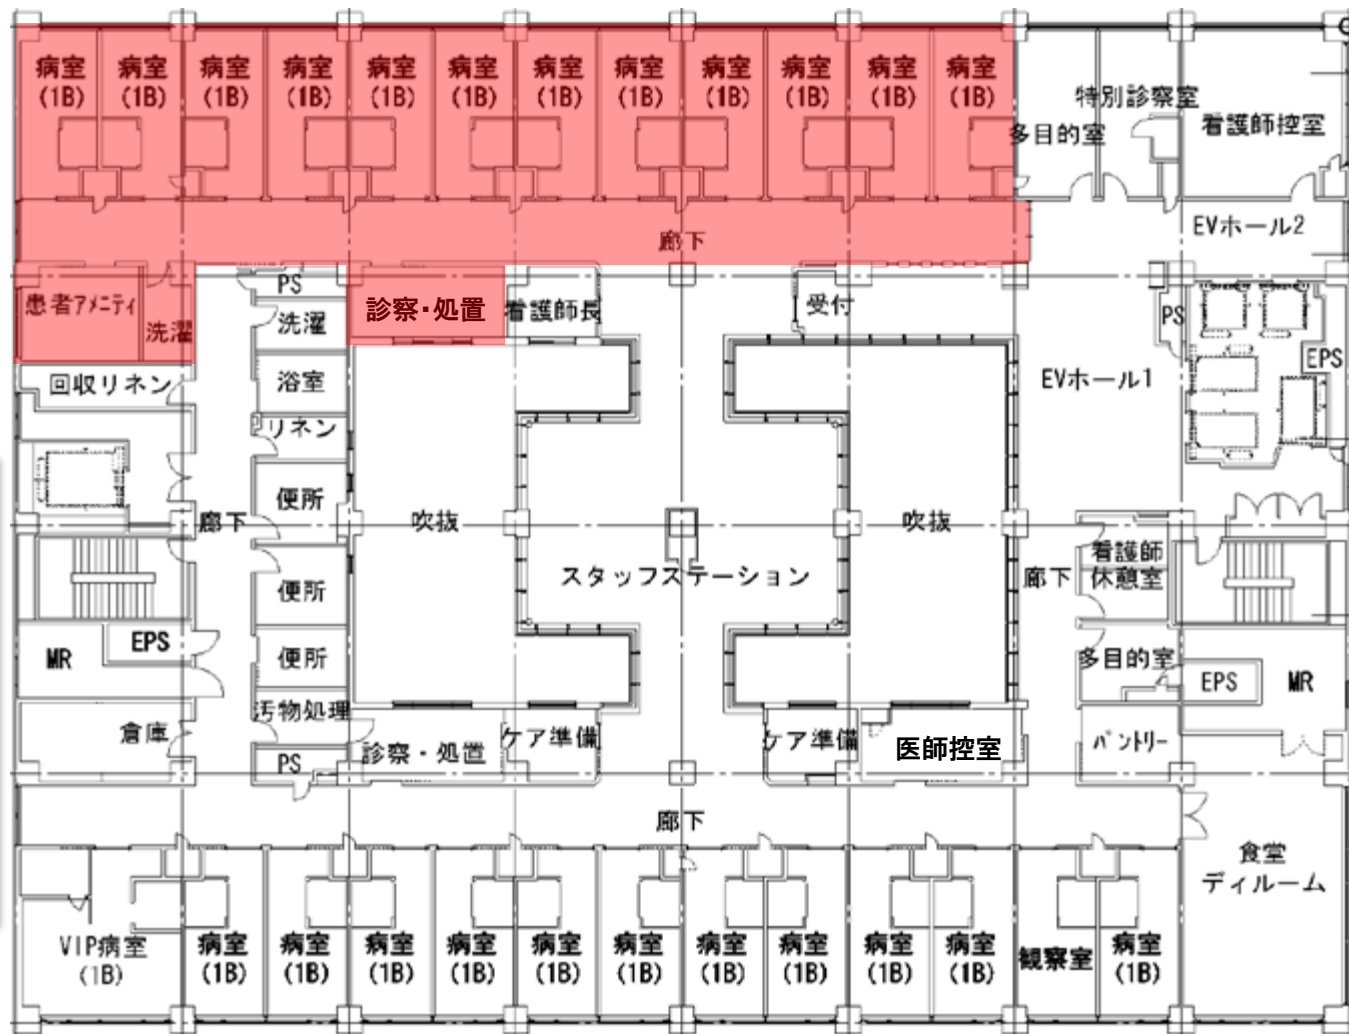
病室 (1B)
病室 (1B)
病室 (1B)
病室 (1B)
病室 (1B)
病室 (1B)
病室 (1B)
病室 (1B)
病室 (1B)
病室 (1B)
病室 (1B)
病室 (1B)
特別診察室
多目的室
看護師控室
廊下
EVホール2
患者アメニティ
洗濯
PS
洗濯
診察・処置
看護師長
受付
PS
EPS
回収リネン
浴室
EVホール1
リネン
便所
廊下
吹抜
吹抜
スタッフステーション
看護師休憩室
廊下
便所
MR
EPS
便所
多目的室
EPS
MR
倉庫
汚物処理
PS
診察・処置
ケア準備
ケア準備
医師控室
パントリー
廊下
食堂
ディルーム
VIP病室 (1B)
病室 (1B)
病室 (1B)
病室 (1B)
病室 (1B)
病室 (1B)
病室 (1B)
病室 (1B)
病室 (1B)
病室 (1B)
病室 (1B)
観察室
病室 (1B)